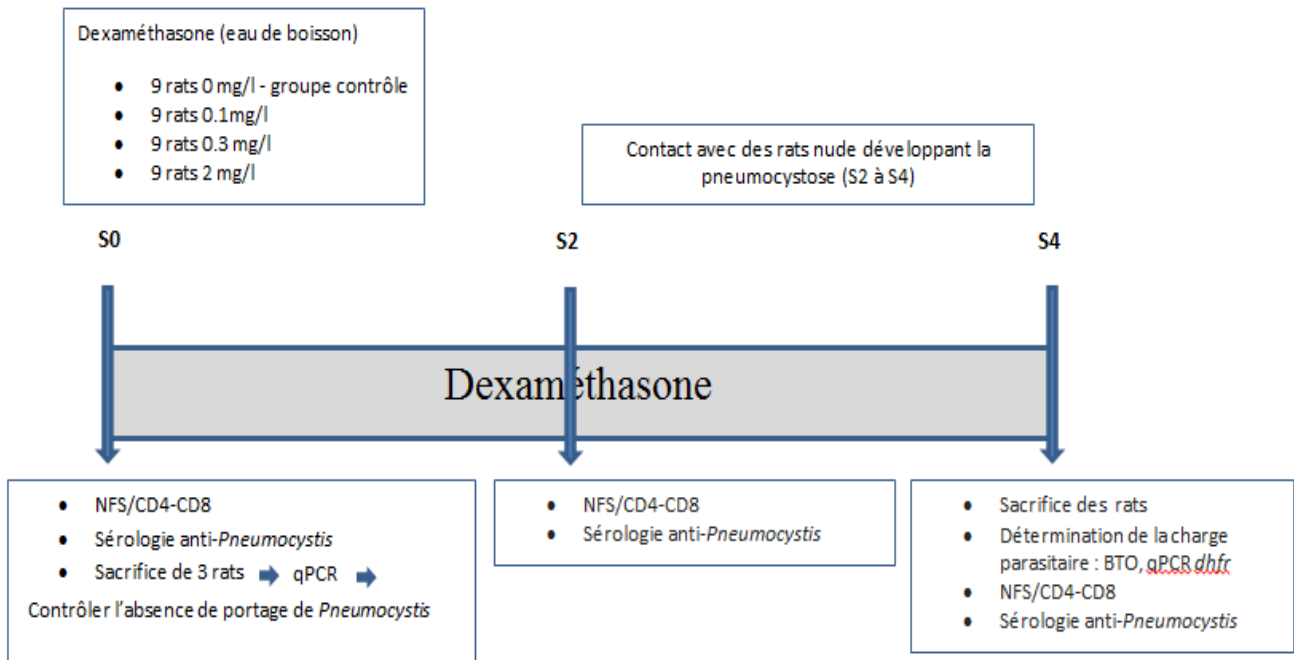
Dexaméthasone (eau de boisson)

- 9 rats 0 mg/l - groupe contrôle
- 9 rats 0.1mg/l
- 9 rats 0.3 mg/l
- 9 rats 2 mg/l

Contact avec des rats nude développant la pneumocystose (S2 à S4)

S0

S2

S4

Dexaméthasone

- NFS/CD4-CD8
- Sérologie anti-*Pneumocystis*
- Sacrifice de 3 rats ➡ qPCR ➡

Contrôler l'absence de portage de *Pneumocystis*

- NFS/CD4-CD8
- Sérologie anti-*Pneumocystis*

- Sacrifice des rats
- Détermination de la charge parasitaire : BTO, qPCR *dhfr*
- NFS/CD4-CD8
- Sérologie anti-*Pneumocystis*